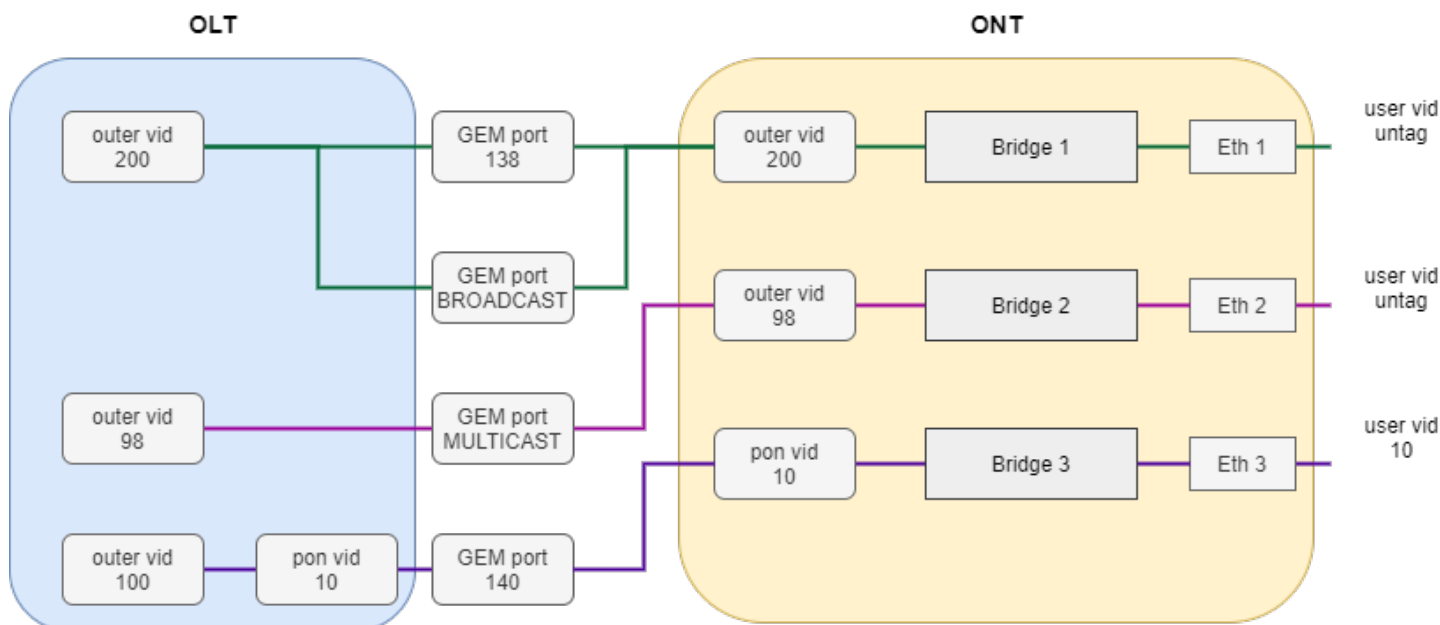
OLT

ONT

outer vid 200

GEM port 138

GEM port BROADCAST

outer vid 98

GEM port MULTICAST

outer vid 100

pon vid 10

GEM port 140

outer vid 200

Bridge 1

Eth 1

user vid untag

outer vid 98

Bridge 2

Eth 2

user vid untag

pon vid 10

Bridge 3

Eth 3

user vid 10